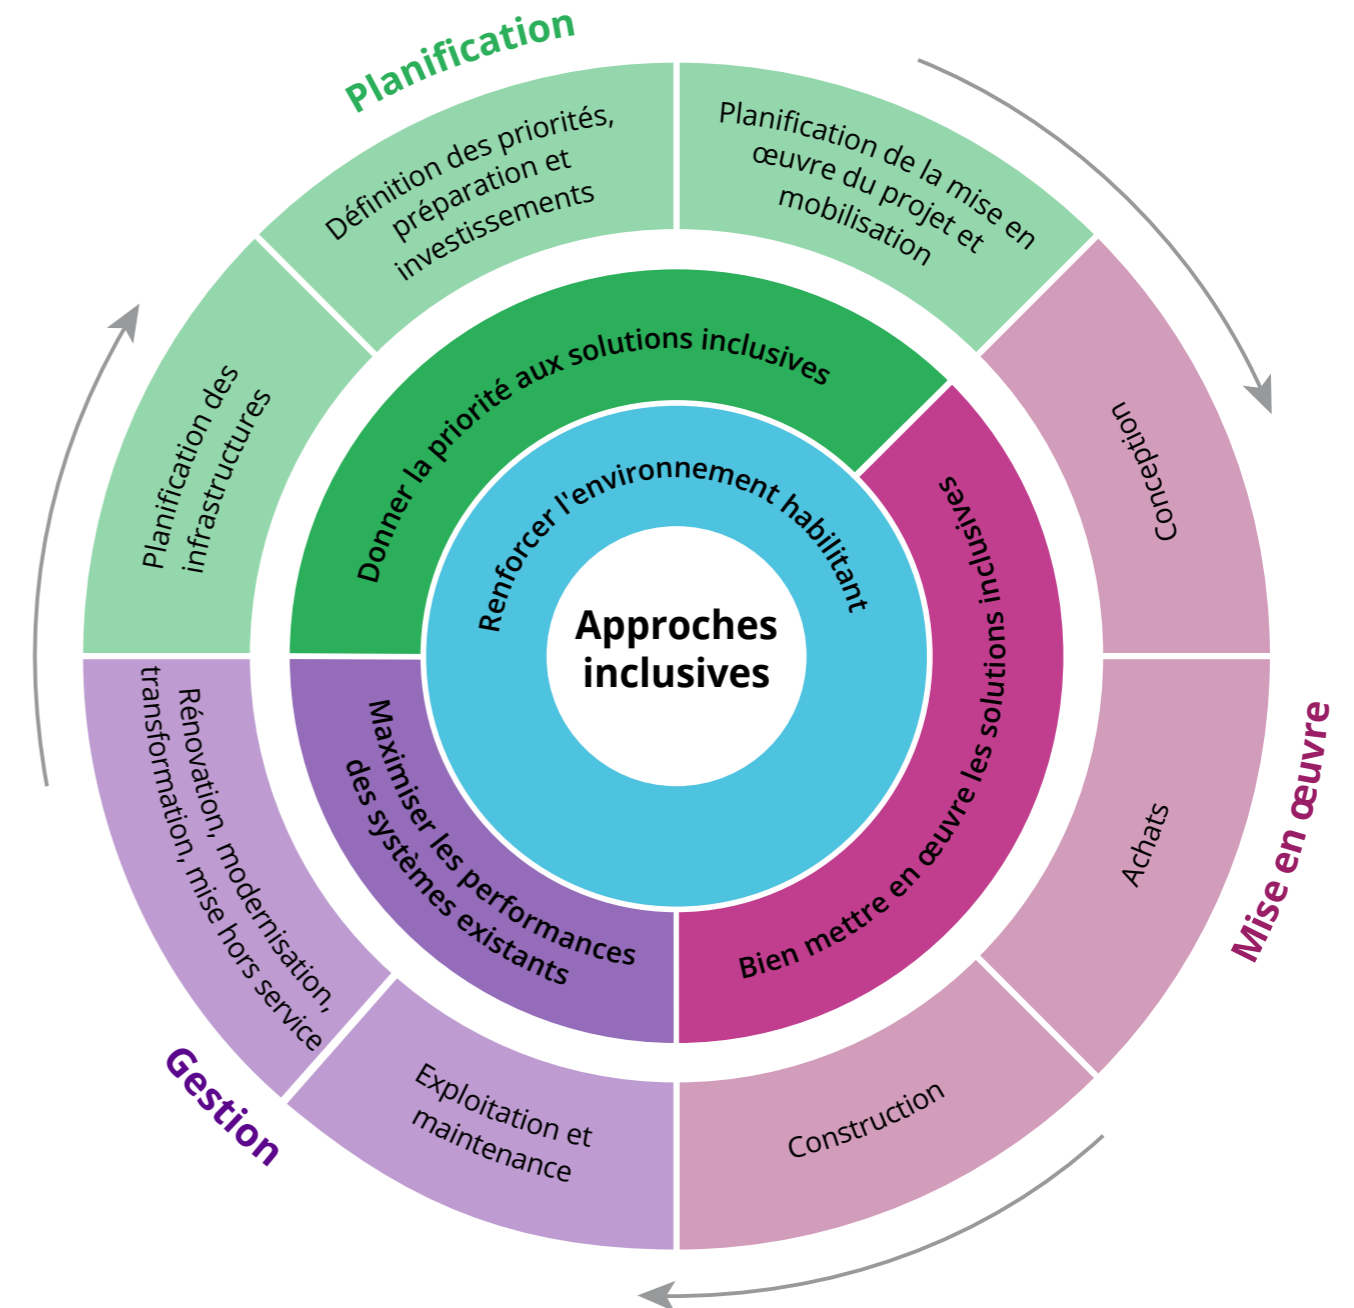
Planification

Définition des priorités, préparation et investissements

Planification de la mise en œuvre du projet et mobilisation

Conception

Achats

Mise en œuvre

Construction

Exploitation et maintenance

Gestion

Rénovation, modernisation, transformation, mise hors service

Planification des infrastructures

Donner la priorité aux solutions inclusives

Bien mettre en œuvre les solutions inclusives

Maximiser les performances des systèmes existants

Renforcer l'environnement habilitant

Approches inclusives